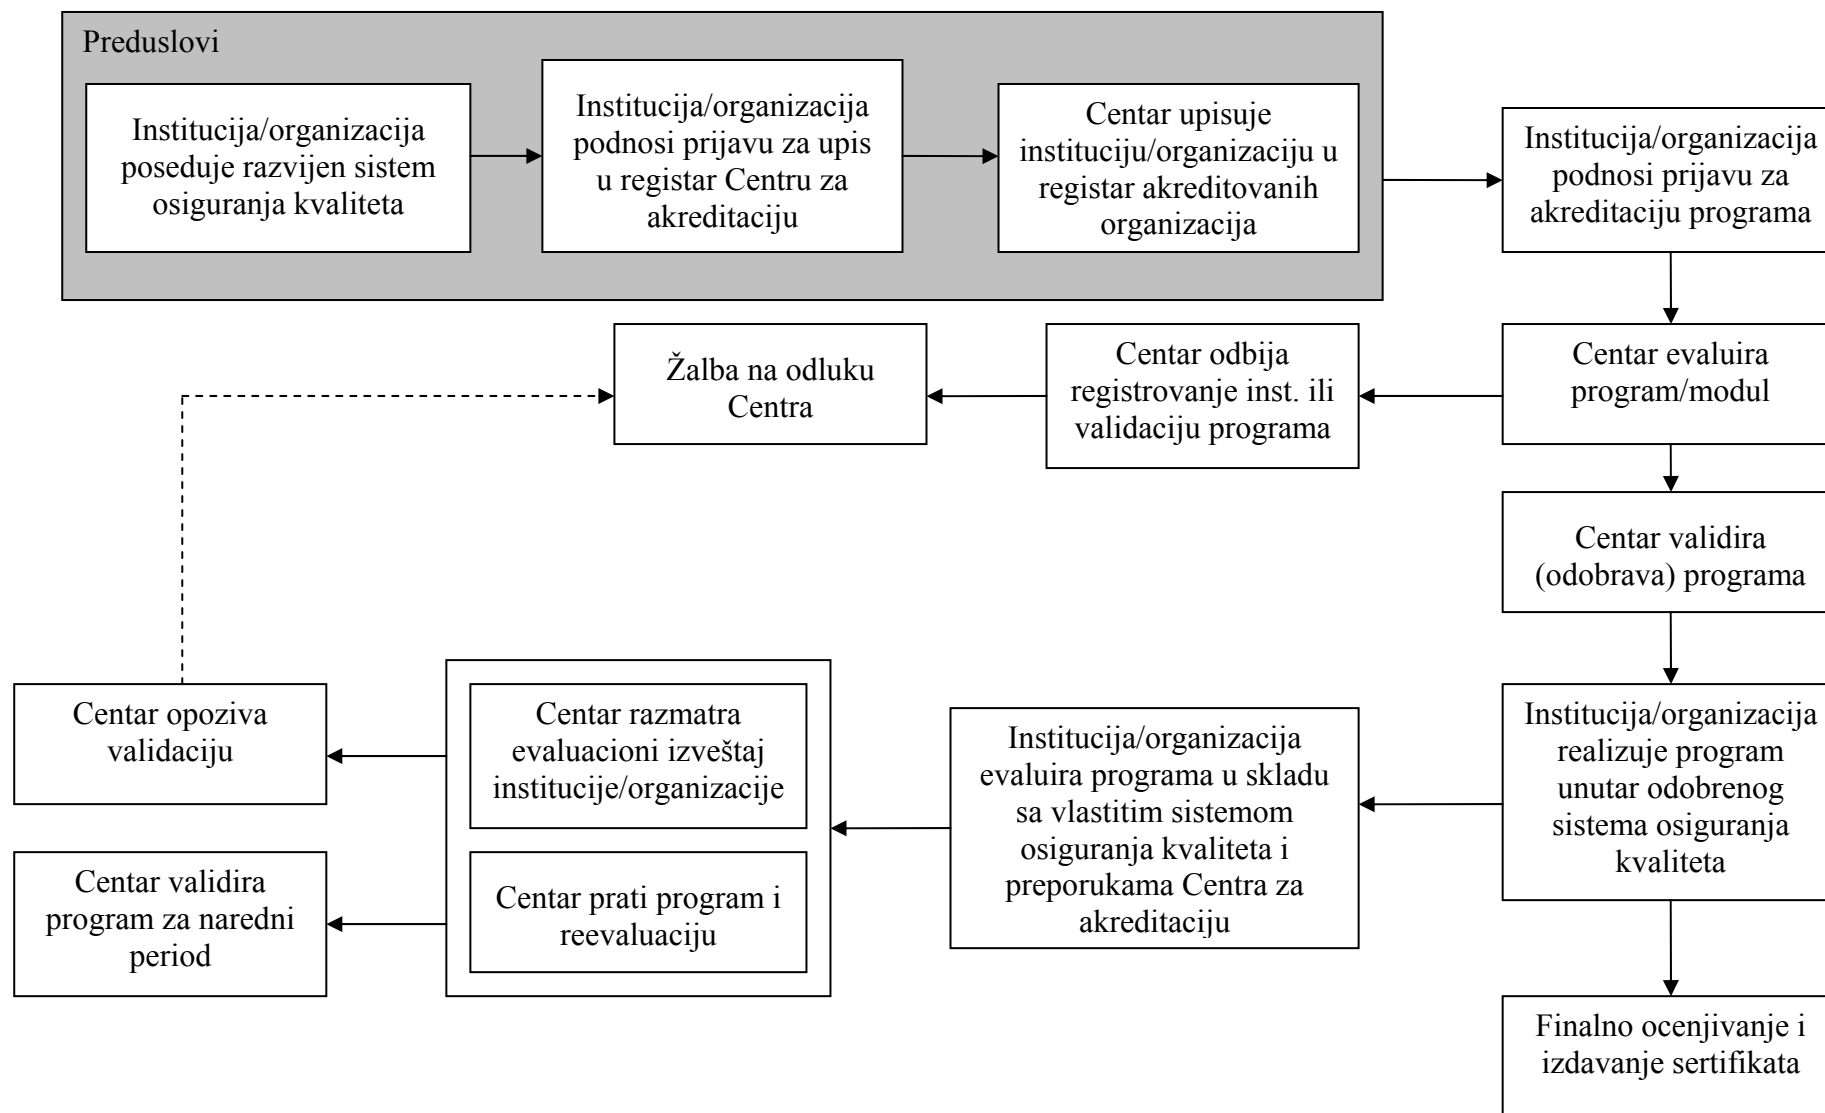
Preduslovi

Institucija/organizacija poseduje razvijen sistem osiguranja kvaliteta

Institucija/organizacija podnosi prijavu za upis u registar Centru za akreditaciju

Centar upisuje instituciju/organizaciju u registar akreditovanih organizacija

Institucija/organizacija podnosi prijavu za akreditaciju programa

Centar evaluira program/modul

Centar odbija registrovanje inst. ili validaciju programa

Žalba na odluku Centra

Centar validira (odobrava) programa

Institucija/organizacija realizuje program unutar odobrenog sistema osiguranja kvaliteta

Institucija/organizacija evaluira programa u skladu sa vlastitim sistemom osiguranja kvaliteta i preporukama Centra za akreditaciju

Centar razmatra evaluacioni izveštaj institucije/organizacije

Centar prati program i reevaluaciju

Centar opoziva validaciju

Centar validira program za naredni period

Finalno ocenjivanje i izdavanje sertifikata